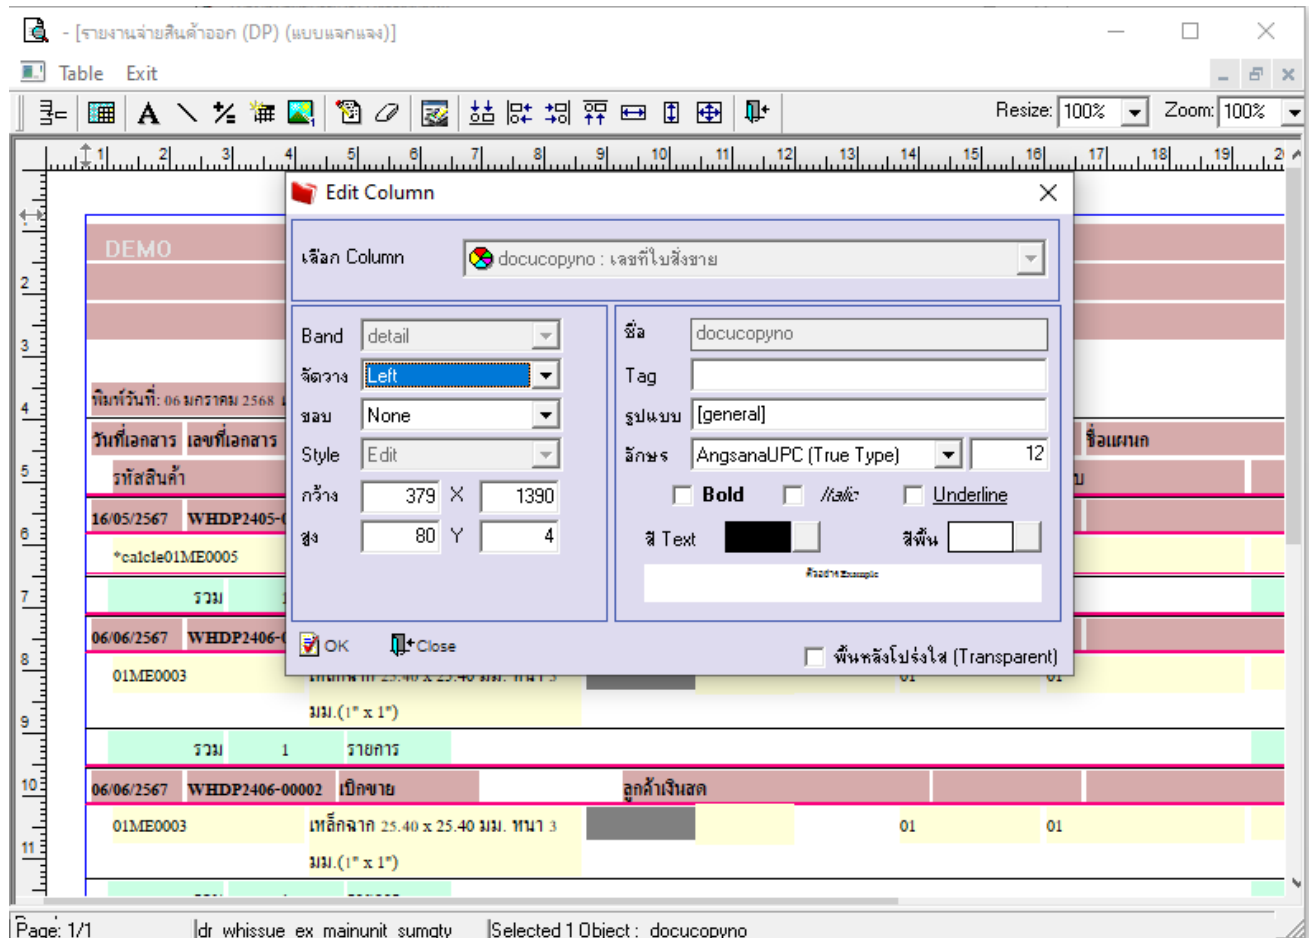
- [รายงานจ่ายสินค้าออก (DP) (แบบแจกแจง)]

Table Exit

Resize: 100%   Zoom: 100%

1 2 3 4 5 6 7 8 9 10 11 12 13 14 15 16 17 18 19 20

DEMO

พิมพ์วันที่: 06 มกราคม 2568

วันที่เอกสาร เลขที่เอกสาร

รหัสสินค้า

ชื่อแผนก

16/05/2567 WHDP2405-

*calcle01ME0005

รวม

06/06/2567 WHDP2406-

01ME0003

มม.(1" x 1")

รวม 1 รายการ

06/06/2567 WHDP2406-00002 เบิกขาย ลูกค้าเงินสด

01ME0003 เหล็กฉาก 25.40 x 25.40 มม. หนา 3 01 01

มม.(1" x 1")

Edit Column

เลือก Column   docucopyno : เลขที่ใบสั่งขาย

Band   detail
จัดวาง   Left
ขอบ   None
Style   Edit
กว้าง   379   X   1390
สูง   80   Y   4

ชื่อ   docucopyno
Tag
รูปแบบ   [general]
อักษร   AngsanaUPC (True Type)   12
Bold   Italic   Underline
สี Text   สีพื้น
ตัวอย่าง Example

OK   Close

พื้นหลังโปร่งใส (Transparent)

Page: 1/1   dr_whissue_ex_mainunit_sumqty   Selected 1 Object : docucopyno